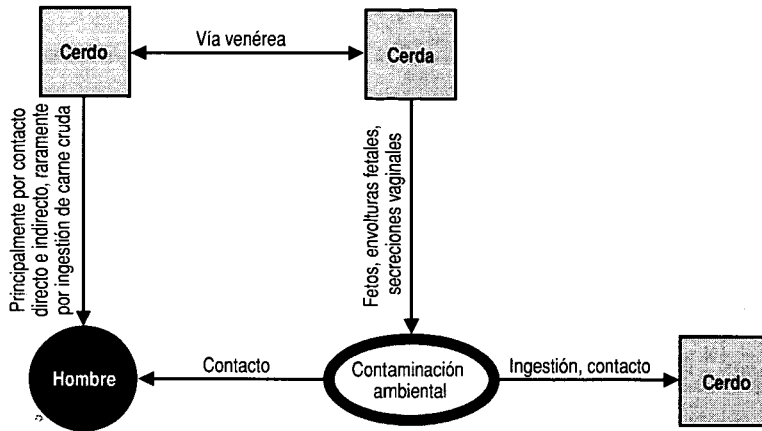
Cerdo

Vía venérea

Cerda

Principalmente por contacto directo e indirecto, raramente por ingestión de carne cruda

Fetos, envolturas fetales, secreciones vaginales

Hombre

Contacto

Contaminación ambiental

Ingestión, contacto

Cerdo